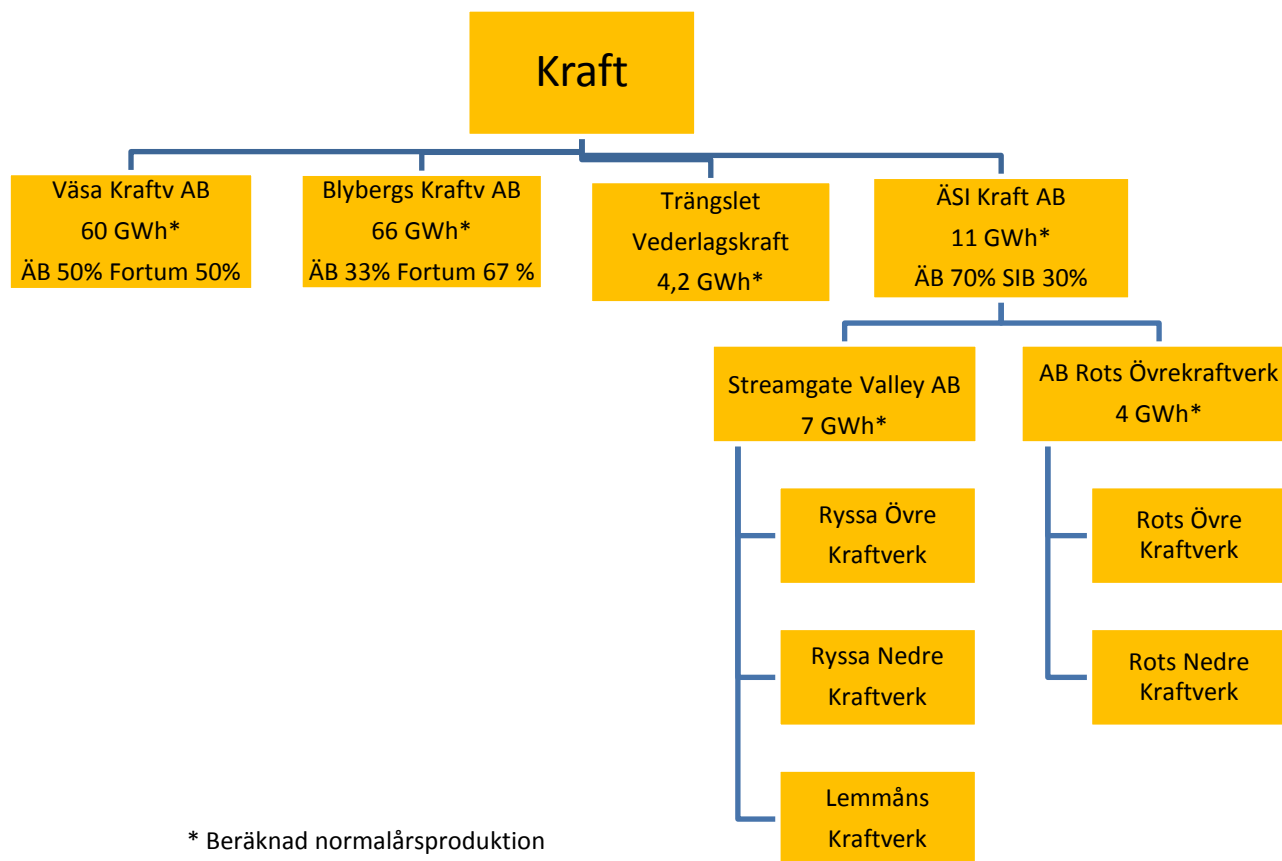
Kraft

Väsa Kraftv AB
60 GWh*
ÄB 50% Fortum 50%

Blybergs Kraftv AB
66 GWh*
ÄB 33% Fortum 67 %

Trängslet
Vederlagskraft
4,2 GWh*

ÄSI Kraft AB
11 GWh*
ÄB 70% SIB 30%

Streamgate Valley AB
7 GWh*

AB Rots Övrekraftverk
4 GWh*

Ryssa Övre
Kraftverk

Ryssa Nedre
Kraftverk

Lemmåns
Kraftverk

Rots Övre
Kraftverk

Rots Nedre
Kraftverk

* Beräknad normalårsproduktion